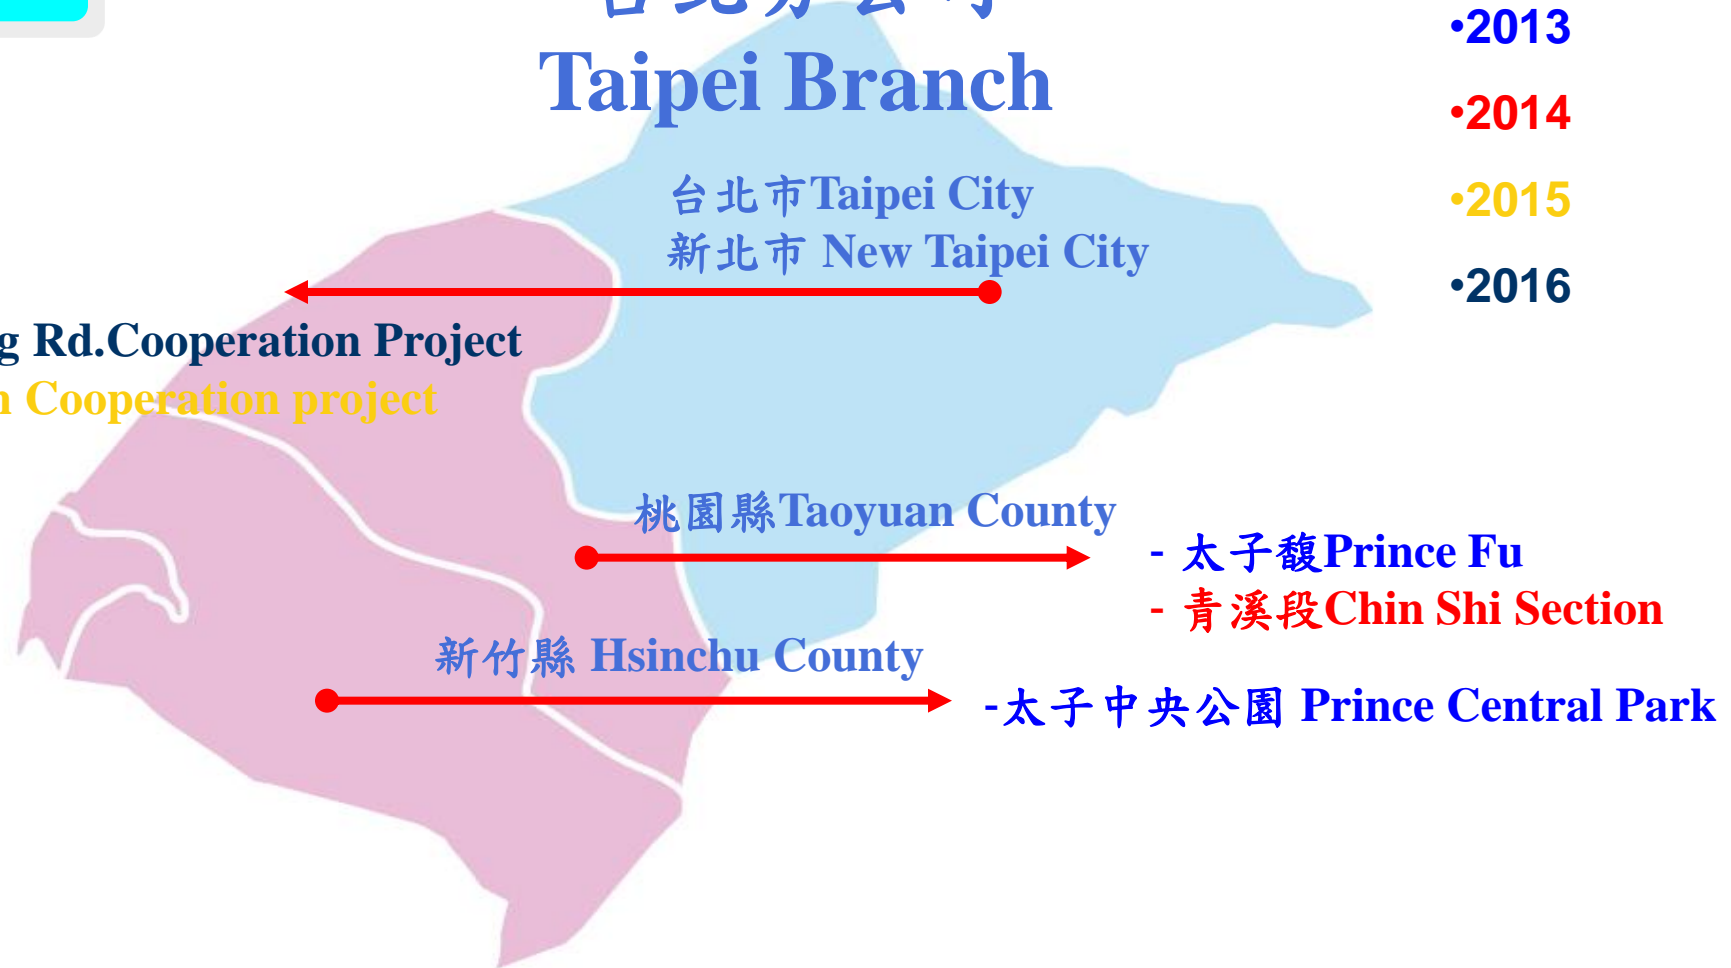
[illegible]
Taipei Branch

•2013
•2014
•2015
•2016

台北市Taipei City
新北市 New Taipei City

g Rd.Cooperation Project
n Cooperation project

桃園縣Taoyuan County

- 太子馥Prince Fu
- 青溪段Chin Shi Section

新竹縣 Hsinchu County

-太子中央公園 Prince Central Park